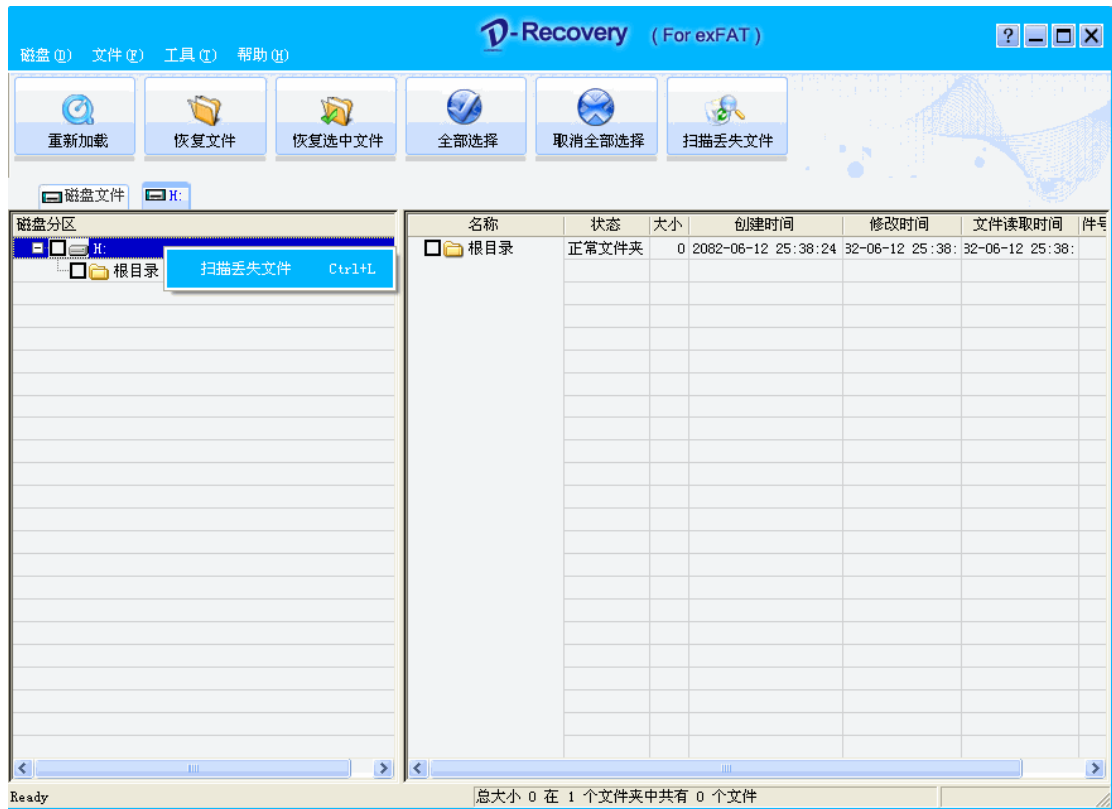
D-Recovery (For exFAT)

?

磁盘(D) 文件(F) 工具(T) 帮助(H)

重新加载 恢复文件 恢复选中文件 全部选择 取消全部选择 扫描丢失文件

磁盘文件 H:

磁盘分区

H:

根目录

扫描丢失文件 Ctrl+L

| 名称 | 状态 | 大小 | 创建时间 | 修改时间 | 文件读取时间 | 件号 |
|---|---|---|---|---|---|---|
| 根目录 | 正常文件夹 | 0 | 2082-06-12 25:38:24 | 32-06-12 25:38: | 32-06-12 25:38: | |

Ready

总大小 0 在 1 个文件夹中共有 0 个文件